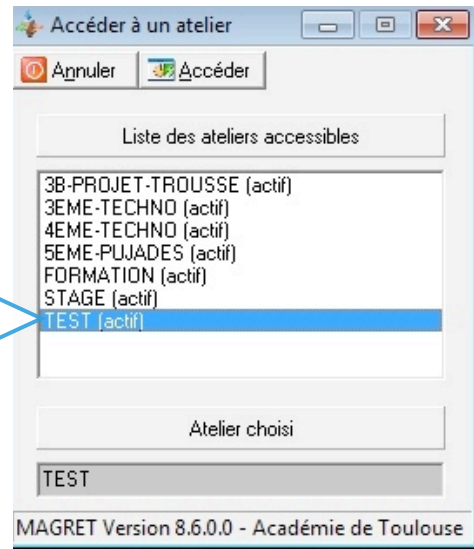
Accéder à un atelier

Annuler
Accéder

Liste des ateliers accessibles

3B-PROJET-TROUSSE (actif)
3EME-TECHNO (actif)
4EME-TECHNO (actif)
5EME-PUJADES (actif)
FORMATION (actif)
STAGE (actif)
TEST (actif)

Atelier choisi

TEST

MAGRET Version 8.6.0.0 - Académie de Toulouse